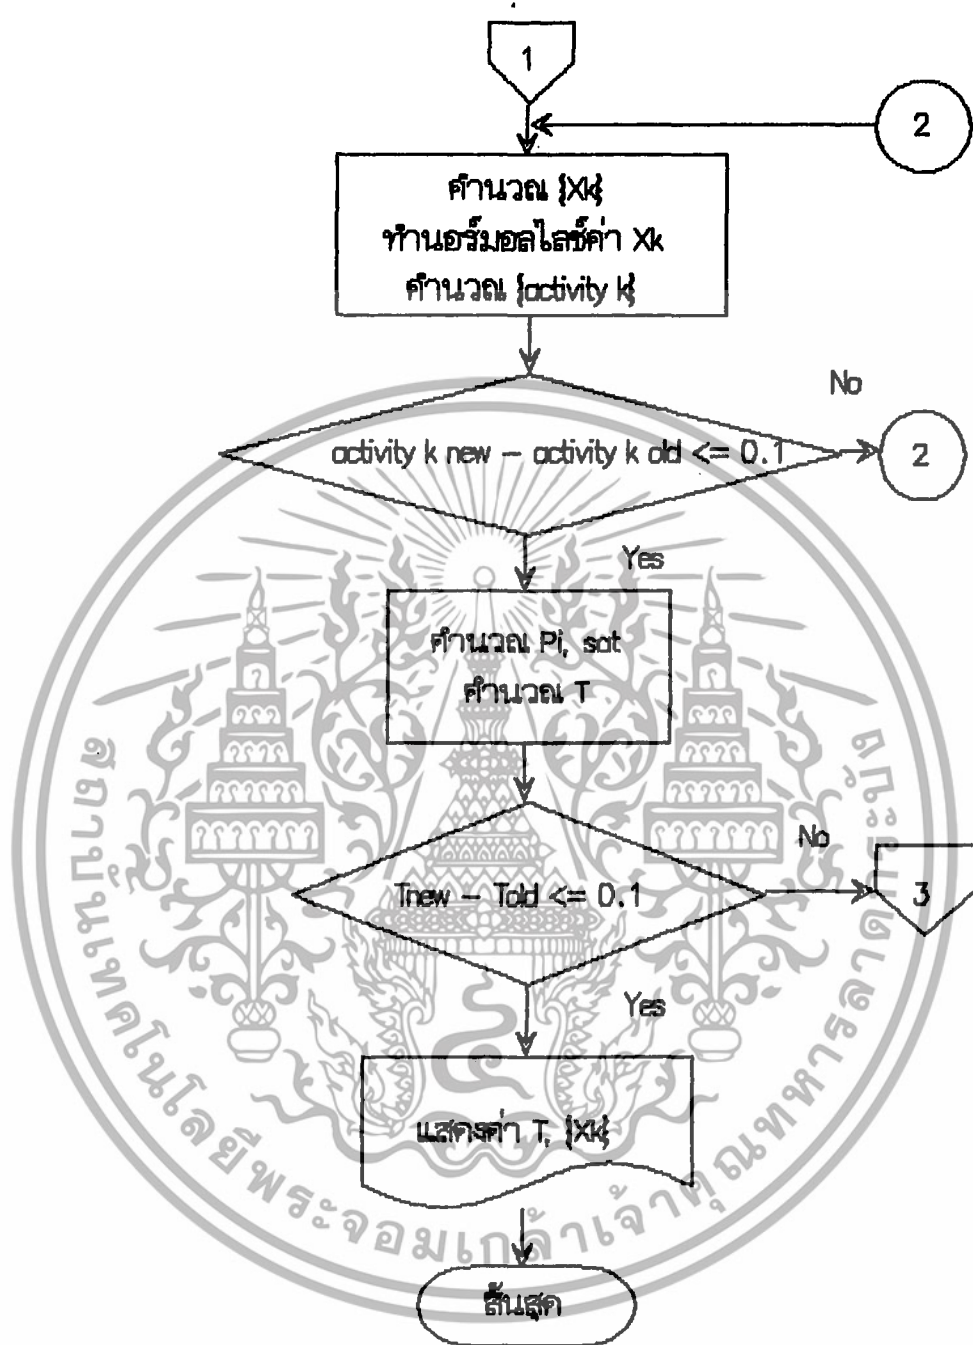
1

2

คำนวณ {Xk}
ทำนอร์มอลไลซ์ค่า Xk
คำนวณ {activity k}

No

activity k new – activity k old <= 0.1

2

Yes

คำนวณ Pi, sat
คำนวณ T

No

Tnew – Told <= 0.1

3

Yes

แสดงค่า T, {Xk}

สิ้นสุด

สถาบันเทคโนโลยีพระจอมเกล้าเจ้าคุณทหารลาดกระบัง